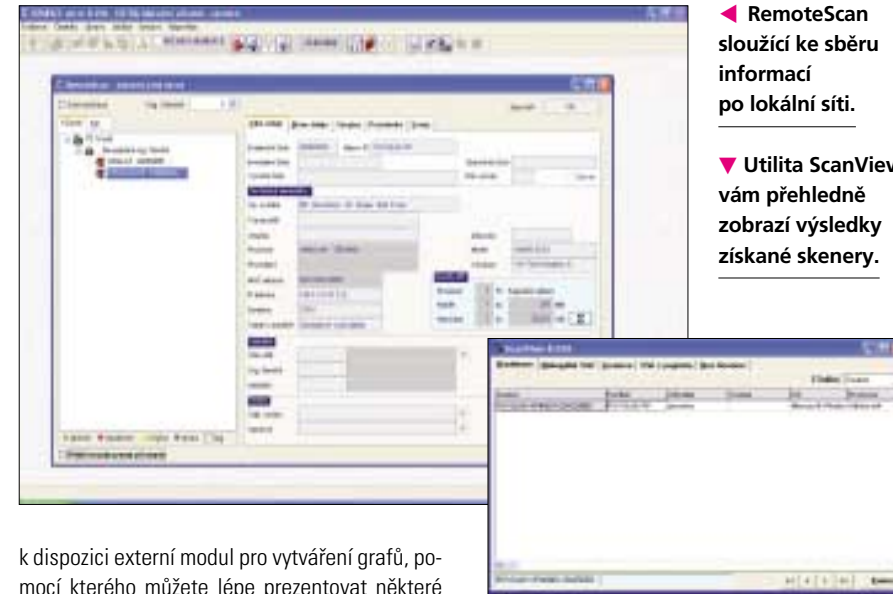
◄ RemoteScan sloužící ke sběru informací po lokální síti.

▼ Utilita ScanView vám přehledně zobrazí výsledky získané skenery.

k dispozici externí modul pro vytváření grafů, pomocí kterého můžete lépe prezentovat některé